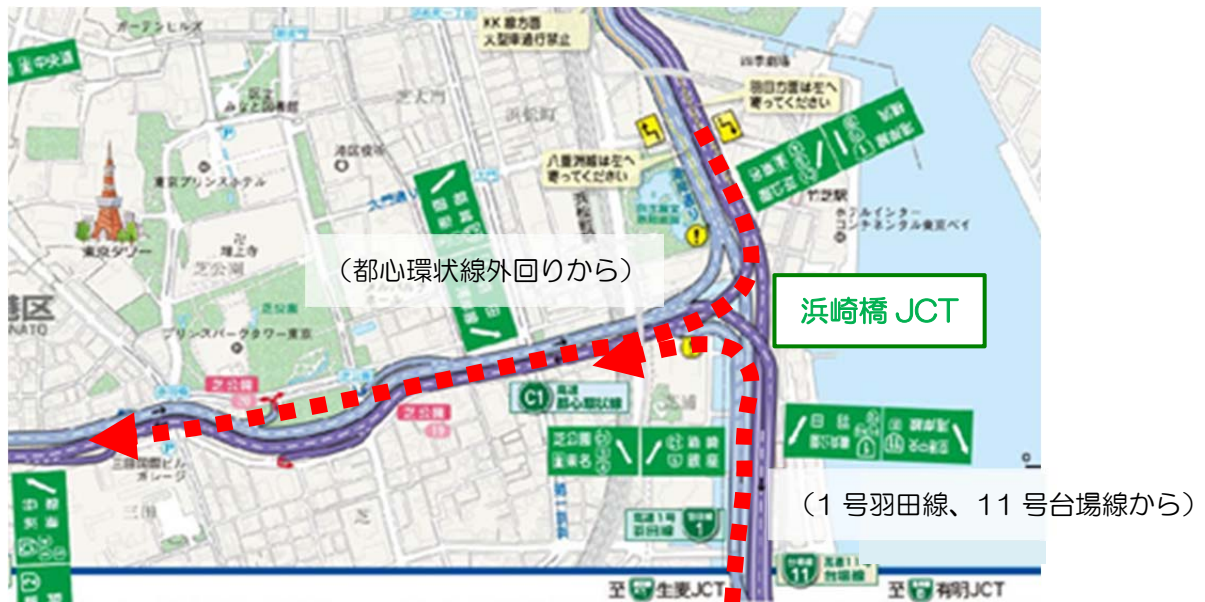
KK 築地方面
大型車通行禁止

羽田方面は左へ寄ってください

八重洲線は左へ寄ってください

東京タワー

港区

（都心環状線外回りから）

浜崎橋 JCT

高速 都心環状線

芝公園

竹芝駅

ホテルインターコンチネンタル東京ベイ

（1 号羽田線、11 号台場線から）

至 生麦JCT

至 有明JCT